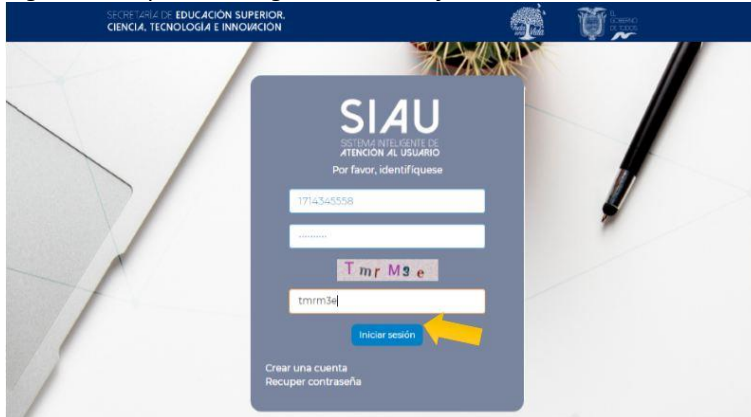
SECRETARÍA DE EDUCACIÓN SUPERIOR, CIENCIA, TECNOLOGÍA E INNOVACIÓN

EL GOBIERNO DE TODOS

SIAU
SISTEMA INTELIGENTE DE ATENCIÓN AL USUARIO

Por favor, identifíquese

1714345558

..........

T mr M3 e

tmrm3e

Iniciar sesión

Crear una cuenta
Recuper contraseña